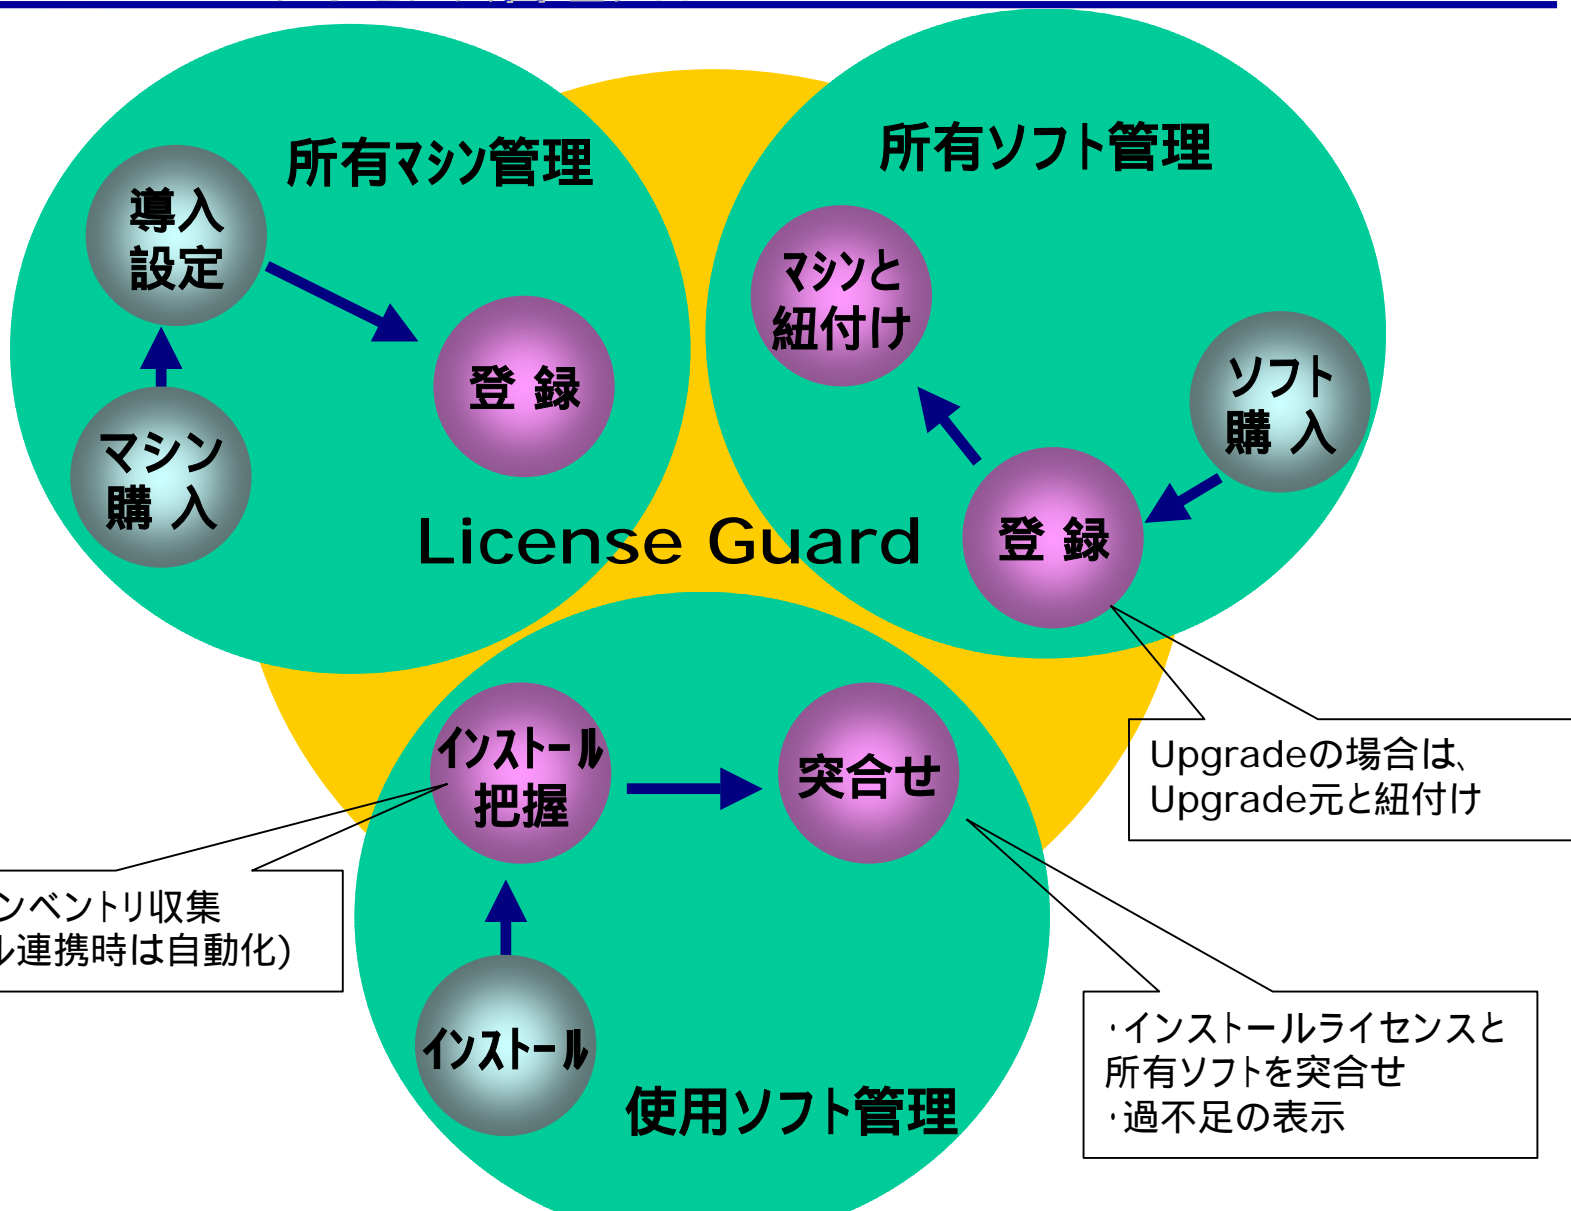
所有マシン管理

導入
設定

登 録

マシン
購 入

所有ソフト管理

マシンと
紐付け

ソフト
購 入

登 録

License Guard

Upgradeの場合は、
Upgrade元と紐付け

インストール
把握

突合せ

ンベントリ収集
ル連携時は自動化)

インストール

使用ソフト管理

・インストールライセンスと
所有ソフトを突合せ
・過不足の表示